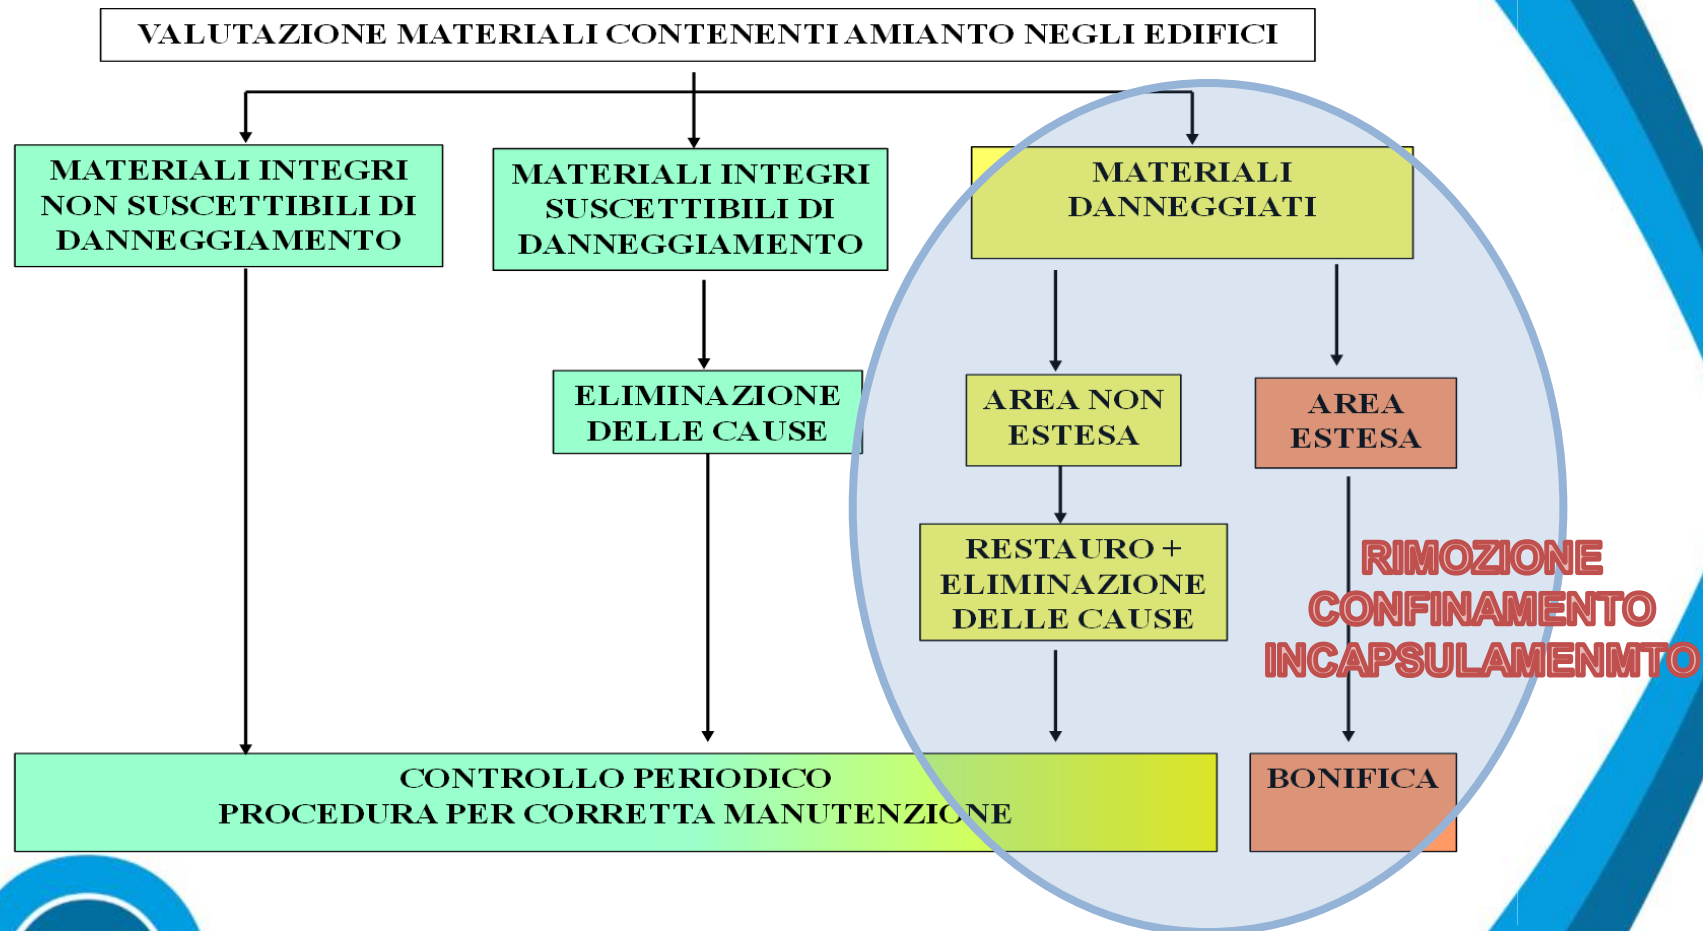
VALUTAZIONE MATERIALI CONTENENTI AMIANTO NEGLI EDIFICI

MATERIALI INTEGRI NON SUSCETTIBILI DI DANNEGGIAMENTO

MATERIALI INTEGRI SUSCETTIBILI DI DANNEGGIAMENTO

MATERIALI DANNEGGIATI

ELIMINAZIONE DELLE CAUSE

AREA NON ESTESA

AREA ESTESA

RESTAURO + ELIMINAZIONE DELLE CAUSE

RIMOZIONE
CONFINAMENTO
INCAPSULAMENMTO

CONTROLLO PERIODICO
PROCEDURA PER CORRETTA MANUTENZIONE

BONIFICA